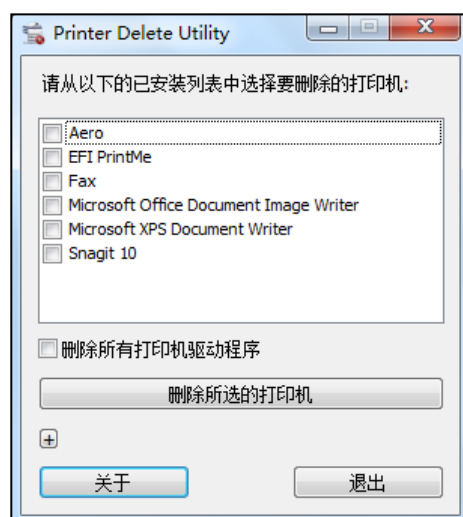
Printer Delete Utility

请从以下的已安装列表中选择要删除的打印机:

Aero
EFI PrintMe
Fax
Microsoft Office Document Image Writer
Microsoft XPS Document Writer
Snagit 10

删除所有打印机驱动程序

删除所选的打印机

+

关于

退出